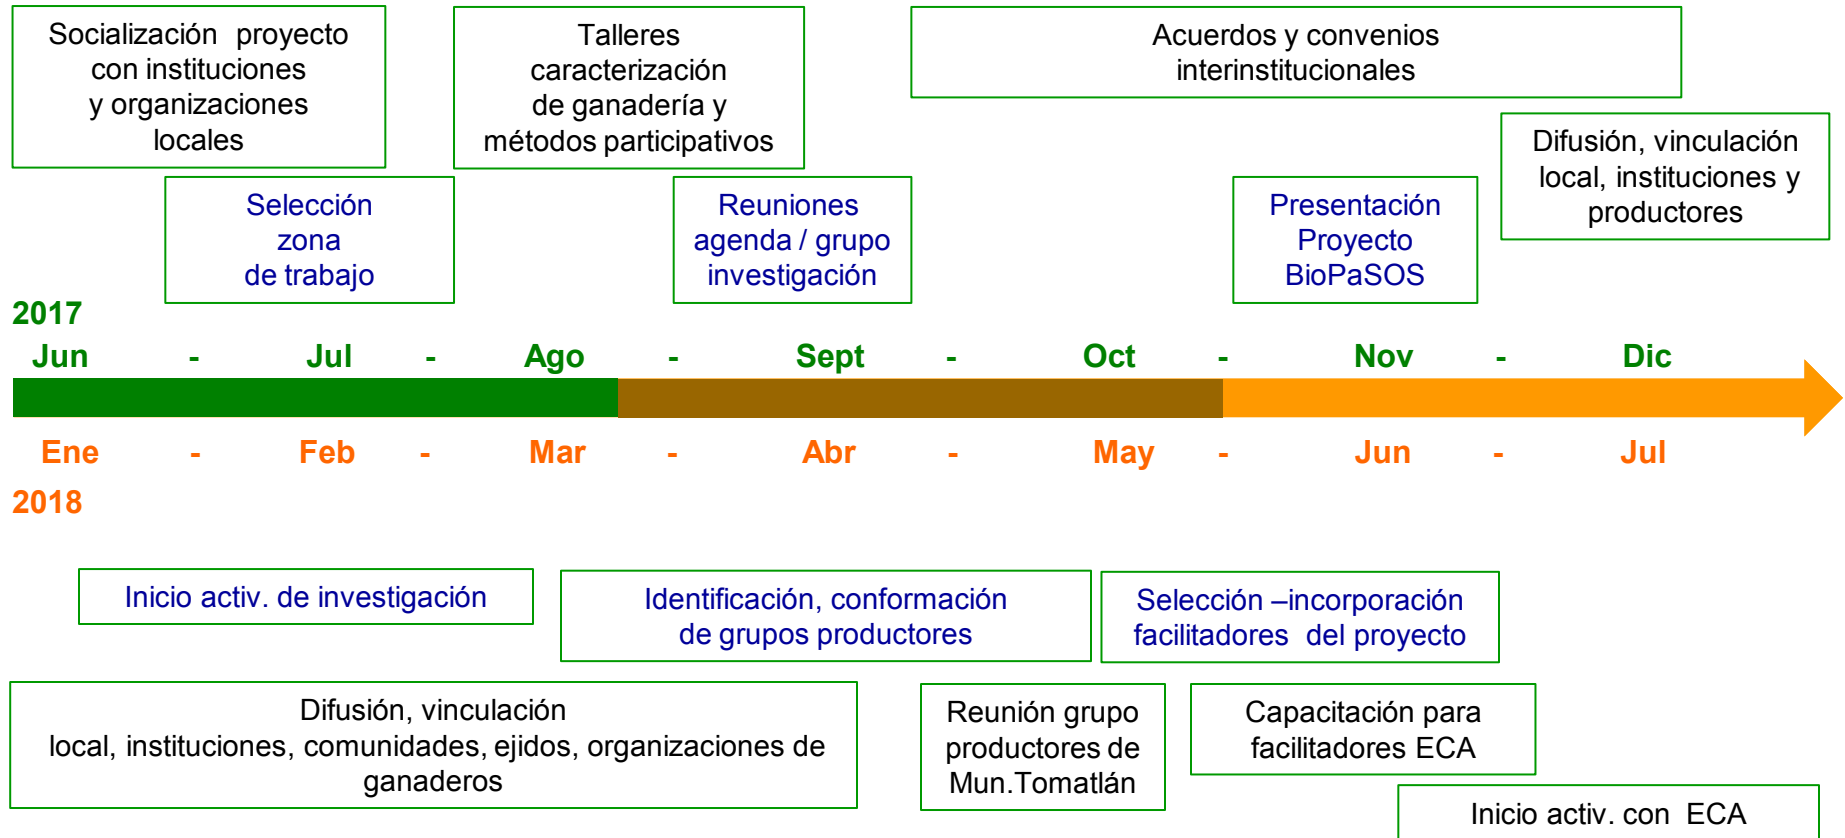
Socialización proyecto con instituciones y organizaciones locales

Talleres caracterización de ganadería y métodos participativos

Acuerdos y convenios interinstitucionales

Difusión, vinculación local, instituciones y productores

Selección zona de trabajo

Reuniones agenda / grupo investigación

Presentación Proyecto BioPaSOS

2017

Jun - Jul - Ago - Sept - Oct - Nov - Dic

Ene - Feb - Mar - Abr - May - Jun - Jul

2018

Inicio activ. de investigación

Identificación, conformación de grupos productores

Selección –incorporación facilitadores del proyecto

Difusión, vinculación local, instituciones, comunidades, ejidos, organizaciones de ganaderos

Reunión grupo productores de Mun.Tomatlán

Capacitación para facilitadores ECA

Inicio activ. con ECA